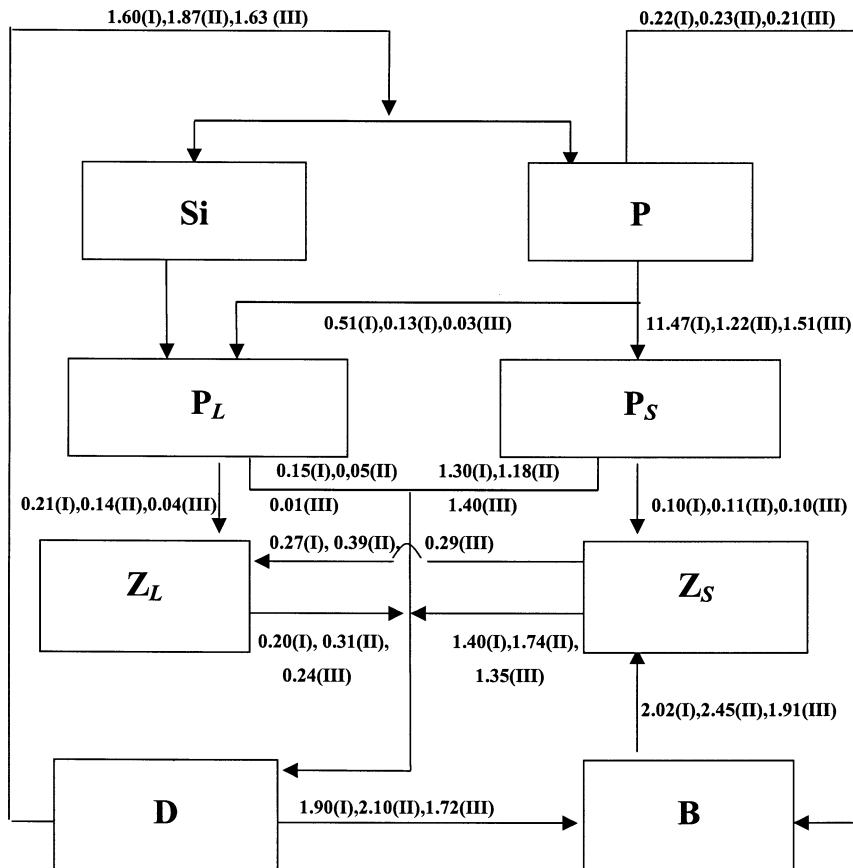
1.60(I),1.87(II),1.63 (III)

0.22(I),0.23(II),0.21(III)

Si

P

0.51(I),0.13(I),0.03(III)

11.47(I),1.22(II),1.51(III)

$P_L$

$P_S$

0.15(I),0,05(II)

0.01(III)

1.30(I),1.18(II)

1.40(III)

0.21(I),0.14(II),0.04(III)

0.10(I),0.11(II),0.10(III)

0.27(I), 0.39(II),

0.29(III)

$Z_L$

$Z_S$

0.20(I), 0.31(II),

0.24(III)

1.40(I),1.74(II),

1.35(III)

2.02(I),2.45(II),1.91(III)

D

1.90(I),2.10(II),1.72(III)

B